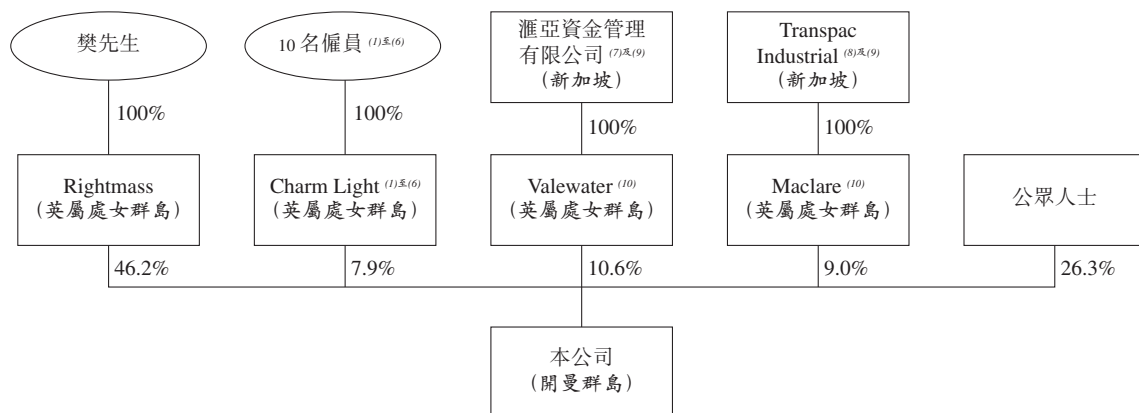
樊先生

10 名僱員 $^{(1)至(6)}$

滙亞資金管理有限公司 $^{(7)及(9)}$
(新加坡)

Transpac Industrial $^{(8)及(9)}$
(新加坡)

100%

100%

100%

100%

Rightmass
(英屬處女群島)

Charm Light $^{(1)至(6)}$
(英屬處女群島)

Valewater $^{(10)}$
(英屬處女群島)

Maclare $^{(10)}$
(英屬處女群島)

公眾人士

46.2%

7.9%

10.6%

9.0%

26.3%

本公司
(開曼群島)